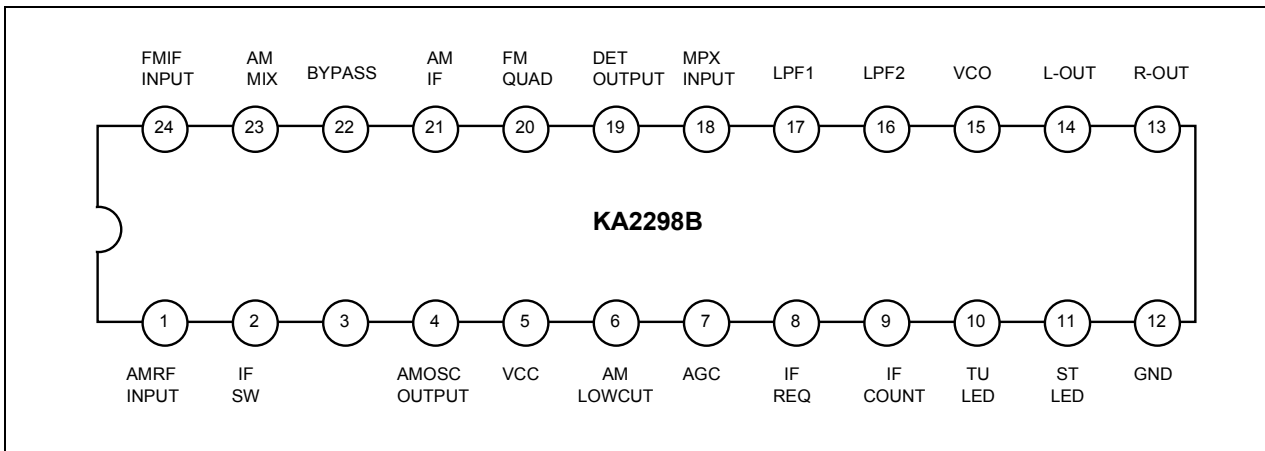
FMIF INPUT
AM MIX
BYPASS
AM IF
FM QUAD
DET OUTPUT
MPX INPUT
LPF1
LPF2
VCO
L-OUT
R-OUT

24 23 22 21 20 19 18 17 16 15 14 13

KA2298B

1 2 3 4 5 6 7 8 9 10 11 12

AMRF INPUT
IF SW
AMOSC OUTPUT
VCC
AM LOWCUT
AGC
IF REQ
IF COUNT
TU LED
ST LED
GND